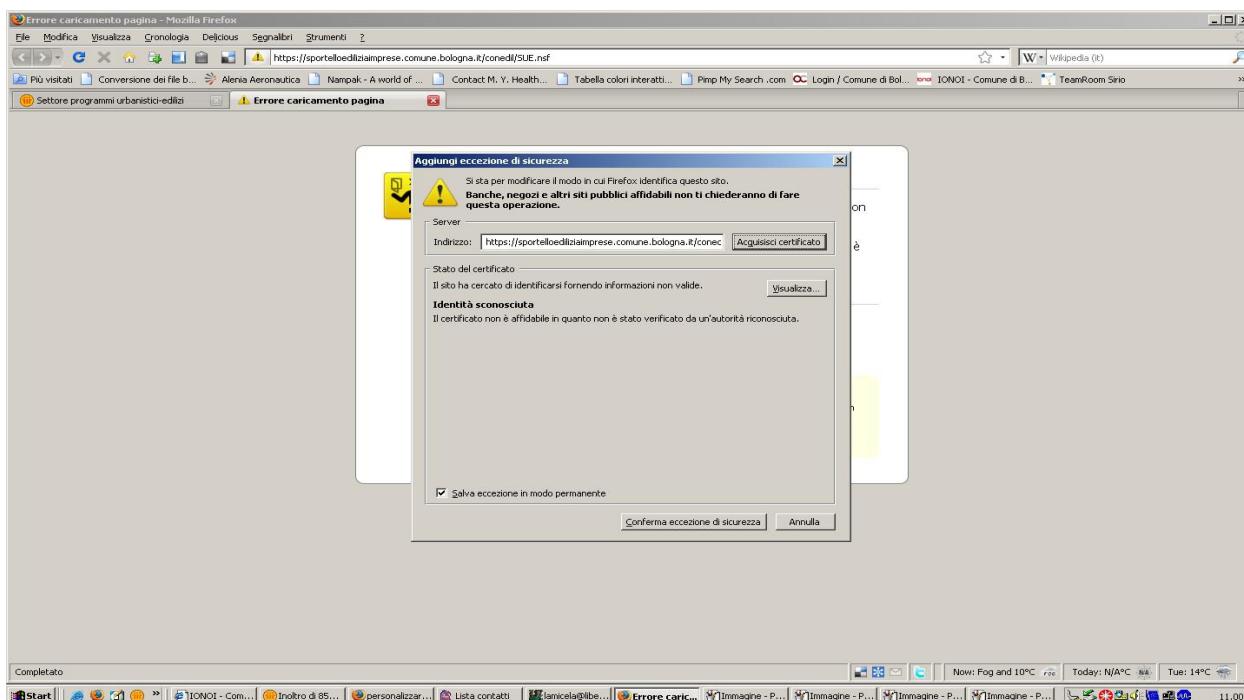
Errore caricamento pagina - Mozilla Firefox

File Modifica Visualizza Cronologia Delicious Segnalibri Strumenti ?

https://sportelloediliziaimprese.comune.bologna.it/conedil/SUE.nsf

Wikipedia (it)

Più visitati Conversione dei file b... Alenia Aeronautica Nampak - A world of ... Contact M. Y. Health... Tabella colori interatti... Pimp My Search .com Login / Comune di Bol... IONOI - Comune di B... TeamRoom Sirio

Settore programmi urbanistici-edilizi Errore caricamento pagina

Aggiungi eccezione di sicurezza

Si sta per modificare il modo in cui Firefox identifica questo sito.

Banche, negozi e altri siti pubblici affidabili non ti chiederanno di fare questa operazione.

Server

Indirizzo: https://sportelloediliziaimprese.comune.bologna.it/conec Acquisisci certificato

Stato del certificato

Il sito ha cercato di identificarsi fornendo informazioni non valide. Visualizza...

Identità sconosciuta

Il certificato non è affidabile in quanto non è stato verificato da un'autorità riconosciuta.

Salva eccezione in modo permanente

Conferma eccezione di sicurezza Annulla

on

è

n

Completato

Now: Fog and 10°C Today: N/A°C Tue: 14°C

Start IONOI - Com... Inoltro di 85... personalizzar... Lista contatti lamicela@libe... Errore caric... Immagine - P... Immagine - P... Immagine - P... Immagine - P... 11.00